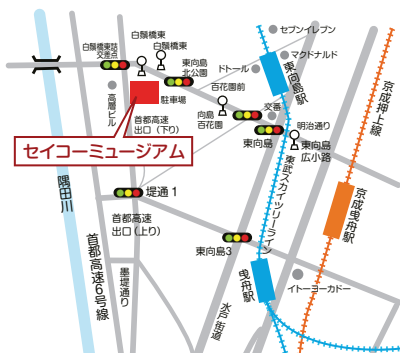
白鬚橋東詰交差点
白鬚橋東
白鬚橋東
東向島北公園
セブンイレブン
マクドナルド
ドトール
東向島駅
高層ヒル
駐車場
首都高速出口（下り）
百花園前
向島百花園
交番
明治通り
東向島
東向島広小路
京成押上線
セイコーミュージアム
東武スカイツリーライン
堤通１
隅田川
首都高速出口（上り）
首都高速６号線
墨堤通り
東向島３
京成曳舟駅
曳舟駅
イトーヨーカドー
水戸街道